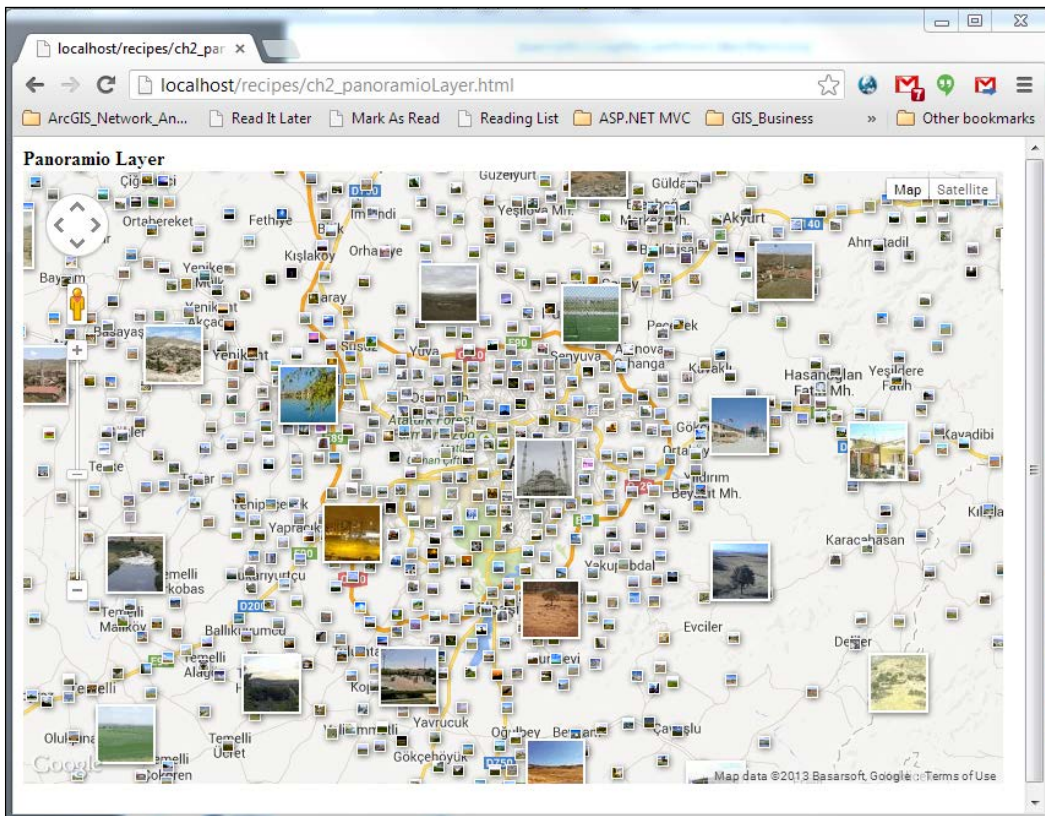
localhost/recipes/ch2_par ×

localhost/recipes/ch2_panoramioLayer.html

ArcGIS_Network_An... Read It Later Mark As Read Reading List ASP.NET MVC GIS_Business » Other bookmarks

Panoramio Layer

Map Satellite

Güzelyurt Güldar Akyurt Ahmetadil Fethiye Kışlaköy Orhaniye Ortabereket Yenikent Bayram Saray Peçenek Yuva Susuz Kavaklı Hasanoğlan Yeşildere Fatih Mh. Kayadibi Temelli Yenipiyes Yapracık Ortaköy Yıldırım Beyazıt Mh. Kılıçlar Karacahasan Yakupabdal Temelli Malıköy Ballıkuyumcu Evciler Değirmen Alagöz Yavrucuk Oğulbey Çamlıca Olukpınar Temelli Üçret Gökçehöyük

Google

Map data ©2013 Basarsoft, Google Terms of Use